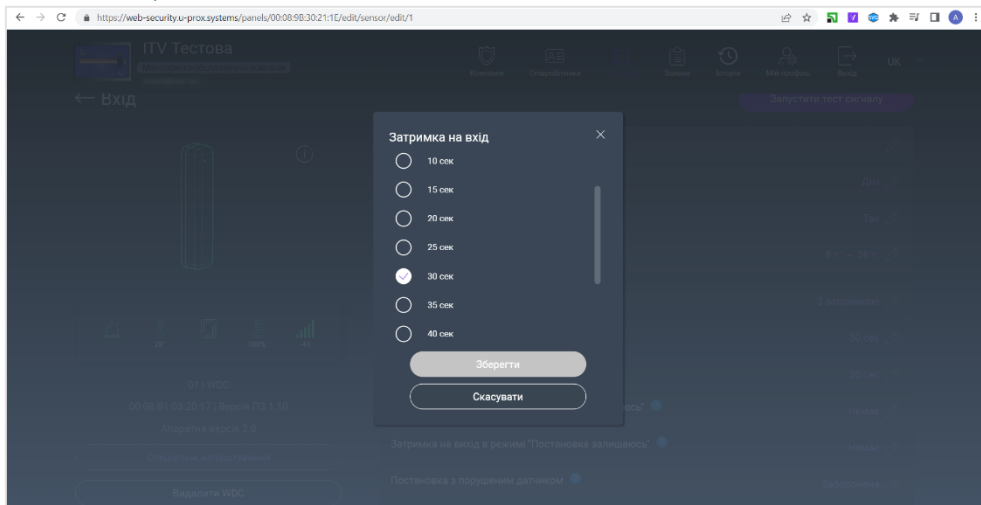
https://web-security.u-prox.systems/panels/00:08:9B:30:21:1E/edit/sensor/edit/1

ITV Тестова

← Вхід

Компанія

Співробітники

Заявки

Історія

Мій профіль

Вихід

UK

Запустити тест сигналу

Затримка на вхід

10 сек

15 сек

20 сек

25 сек

30 сек

35 сек

40 сек

Зберегти

Скасувати

01 | WDC

Апаратна версія 2.0

Видалити WDC

Затримка на вхід в режим "Постановка залишаюсь"

Постановка з порушеним датчиком

Немає

Заборонена